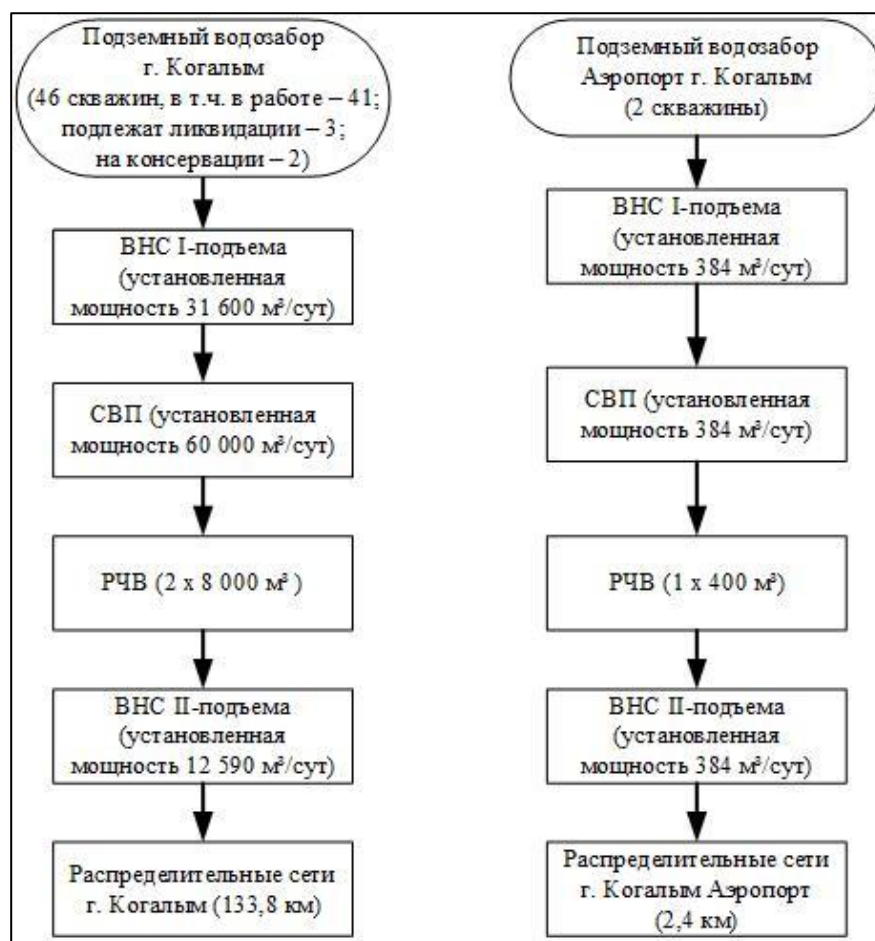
Подземный водозабор г. Когалым (46 скважин, в т.ч. в работе – 41; подлежат ликвидации – 3; на консервации – 2)

ВНС I-подъема (установленная мощность 31 600 м³/сут)

СВП (установленная мощность 60 000 м³/сут)

РЧВ (2 х 8 000 м³ )

ВНС II-подъема (установленная мощность 12 590 м³/сут)

Распределительные сети г. Когалым (133,8 км)

Подземный водозабор Аэропорт г. Когалым (2 скважины)

ВНС I-подъема (установленная мощность 384 м³/сут)

СВП (установленная мощность 384 м³/сут)

РЧВ (1 х 400 м³)

ВНС II-подъема (установленная мощность 384 м³/сут)

Распределительные сети г. Когалым Аэропорт (2,4 км)